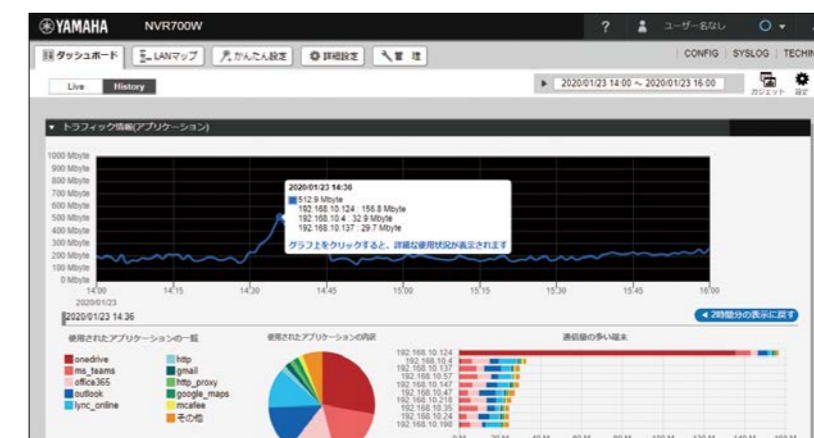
YAMAHA NVR700W

? ユーザー名なし

ダッシュボード LANマップ かんたん設定 詳細設定 管理

CONFIG | SYSLOG | TECHIN

Live History

2020/01/23 14:00 ～ 2020/01/23 16:00

ガジェット 設定

▼ トラフィック情報(アプリケーション)

1000 Mbyte
900 Mbyte
800 Mbyte
700 Mbyte
600 Mbyte
500 Mbyte
400 Mbyte
300 Mbyte
200 Mbyte
100 Mbyte
0 Mbyte

2020/01/23 14:36
512.9 Mbyte
192.168.10.124 : 156.8 Mbyte
192.168.10.4 : 32.9 Mbyte
192.168.10.137 : 29.7 Mbyte
グラフ上をクリックすると、詳細な使用状況が表示されます

14:00
2020/01/23
14:15 14:30 14:45 15:00 15:15 15:30 15:45 16:00

2020/01/23 14:36

◀ 2時間分の表示に戻す

使用されたアプリケーションの一覧

onedrive
ms_teams
office365
outlook
lync_online
http
gmail
http_proxy
google_maps
mcafee
その他

使用されたアプリケーションの内訳

通信量の多い端末

192.168.10.124
192.168.10.4
192.168.10.137
192.168.10.57
192.168.10.147
192.168.10.47
192.168.10.218
192.168.10.35
192.168.10.24
192.168.10.198